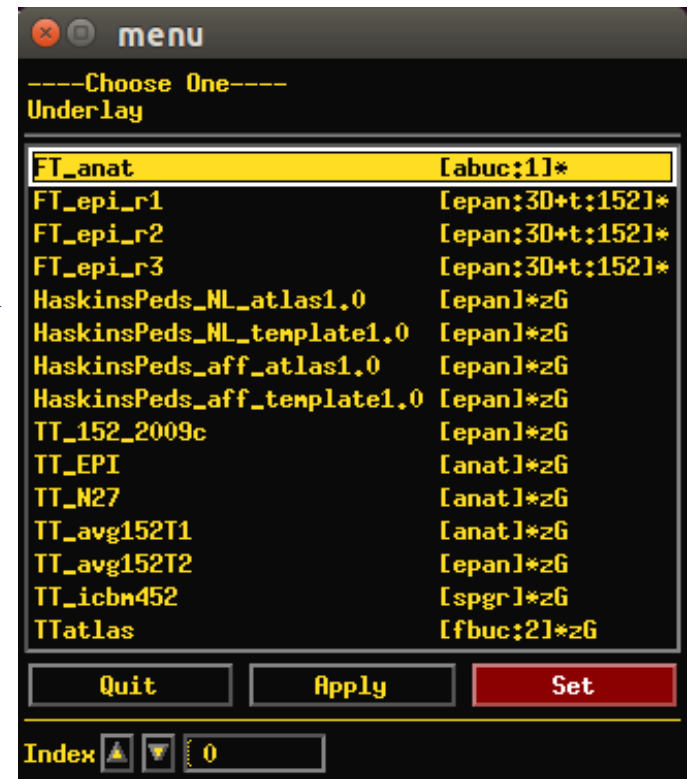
menu

----Choose One----
Underlay

| | |
|---|---|
| FT_anat | [abuc:1]* |
| FT_epi_r1 | [epan:3D+t:152]* |
| FT_epi_r2 | [epan:3D+t:152]* |
| FT_epi_r3 | [epan:3D+t:152]* |
| HaskinsPeds_NL_atlas1.0 | [epan]*zG |
| HaskinsPeds_NL_template1.0 | [epan]*zG |
| HaskinsPeds_aff_atlas1.0 | [epan]*zG |
| HaskinsPeds_aff_template1.0 | [epan]*zG |
| TT_152_2009c | [epan]*zG |
| TT_EPI | [anat]*zG |
| TT_N27 | [anat]*zG |
| TT_avg152T1 | [anat]*zG |
| TT_avg152T2 | [epan]*zG |
| TT_icbm452 | [spgr]*zG |
| TTatlas | [fbuc:2]*zG |

Quit Apply Set

Index 0